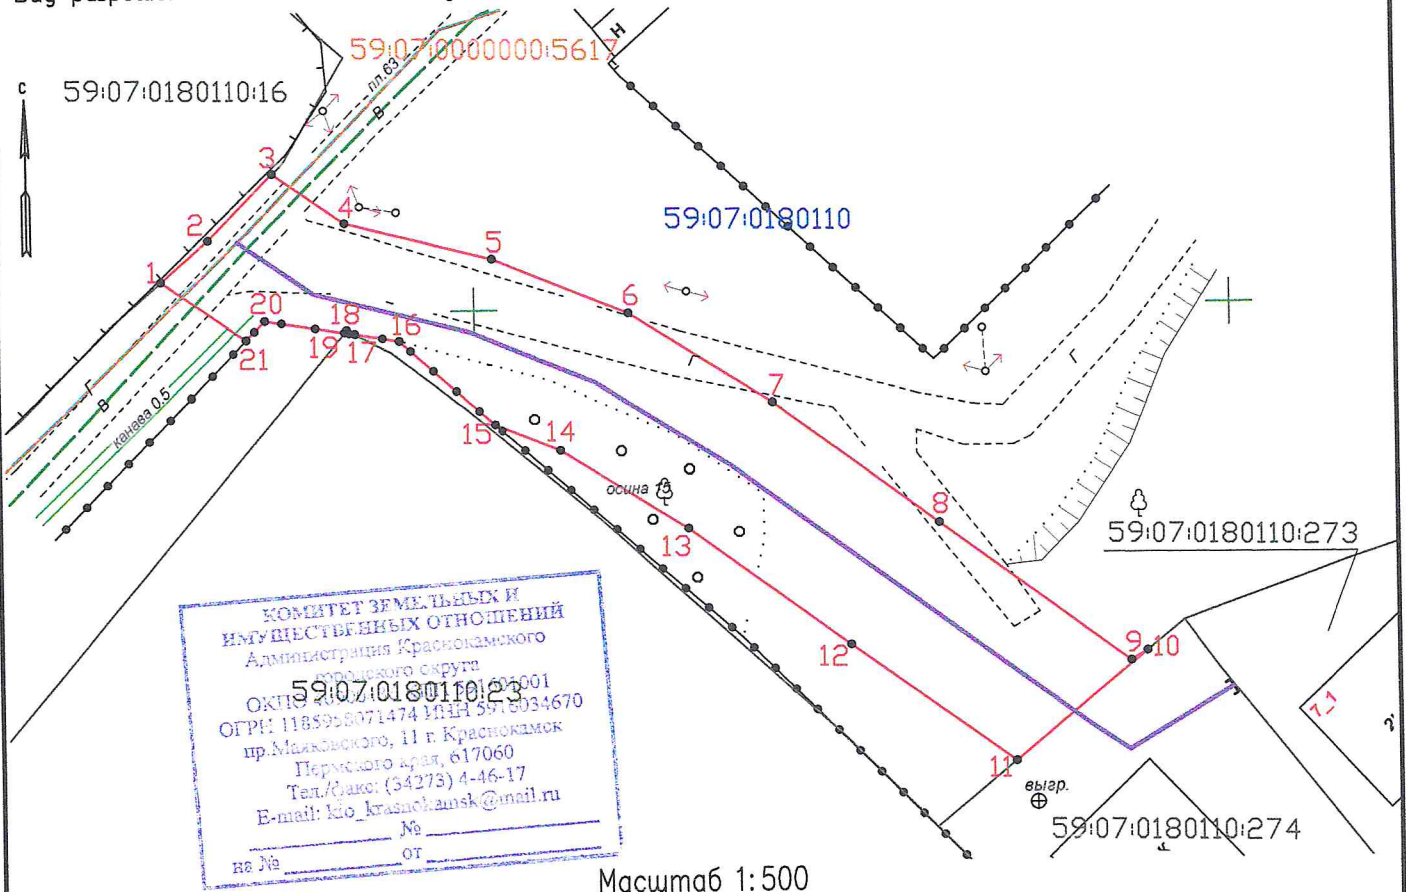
Вид разрешен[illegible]

с

59:07:0180110:16

59:07:0000000:5617

пл.63

в

Н

3

4

2

1

5

59:07:0180110

6

20

18

16

19

17

21

г

7

в

канава 0.5

15

14

осина

8

59:07:0180110:273

13

г

12

9 10

11

выгр.

59:07:0180110:274

59:07:0180110:23

КОМИТЕТ ЗЕМЕЛЬНЫХ И ИМУЩЕСТВЕННЫХ ОТНОШЕНИЙ Администрация Краснокамского городского округа
ОКПО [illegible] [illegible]01001
ОГРН 1185958071474 ИНН 5916034670
пр.Маяковского, 11 г. Краснокамск
Пермского края, 617060
Тел./факс: (34273) 4-46-17
E-mail: kio_krasnokamsk@mail.ru
№
на № от

Масштаб 1:500